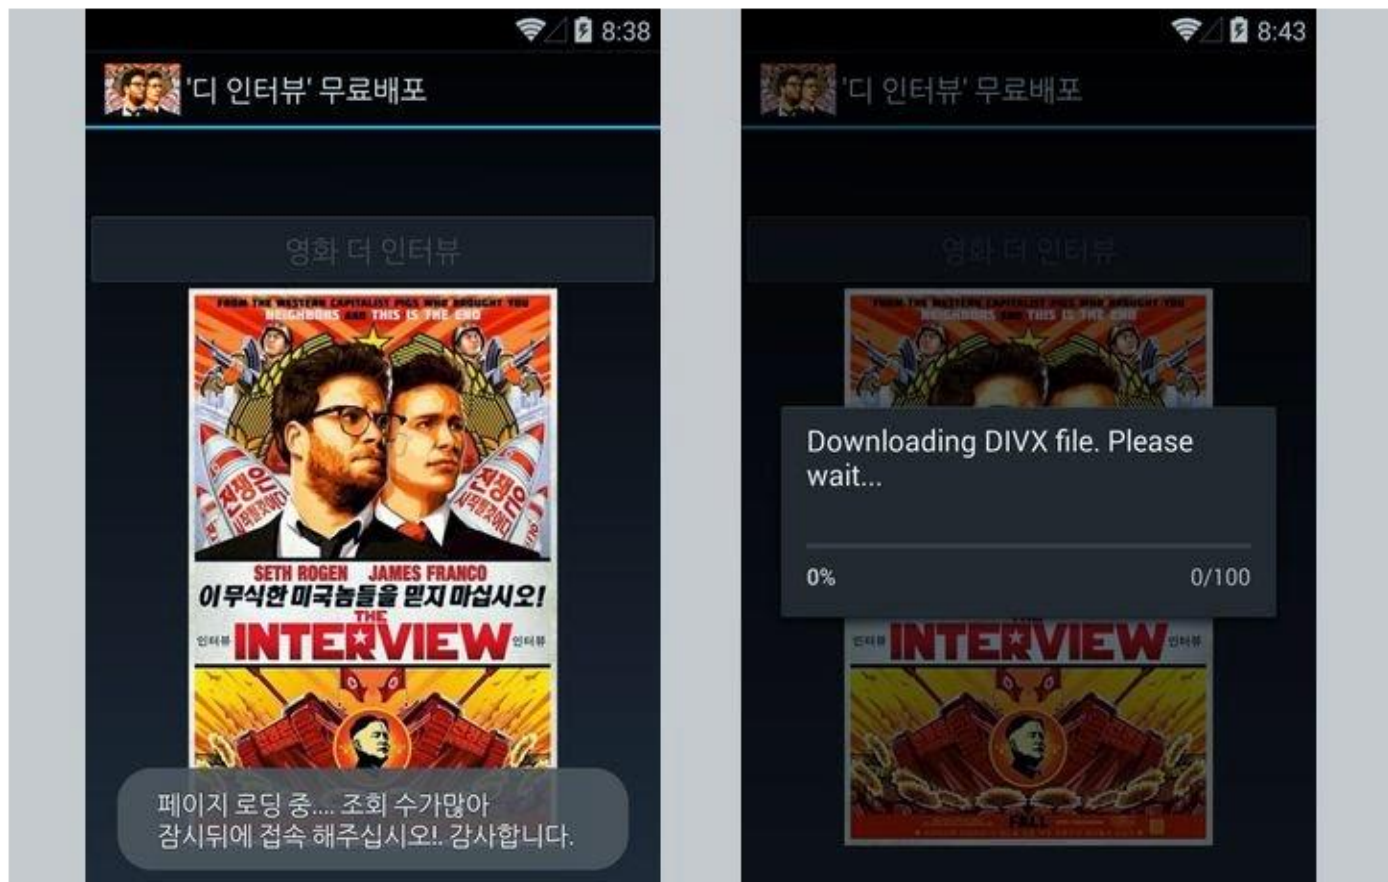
8:38

'디 인터뷰' 무료배포

영화 더 인터뷰

FROM THE WESTERN CAPITALIST PIGS WHO BROUGHT YOU NEIGHBORS AND THIS IS THE END

전쟁은 시작됐다

전쟁은 시작됐다

SETH ROGEN JAMES FRANCO

이 무식한 미국놈들을 믿지 마십시오!

인터뷰 THE INTERVIEW 인터뷰

페이지 로딩 중.... 조회 수가많아 잠시뒤에 접속 해주십시오!. 감사합니다.

8:43

'디 인터뷰' 무료배포

영화 더 인터뷰

FROM THE WESTERN CAPITALIST PIGS WHO BROUGHT YOU NEIGHBORS AND THIS IS THE END

Downloading DIVX file. Please wait...

0%

0/100

인터뷰 INTERVIEW 인터뷰